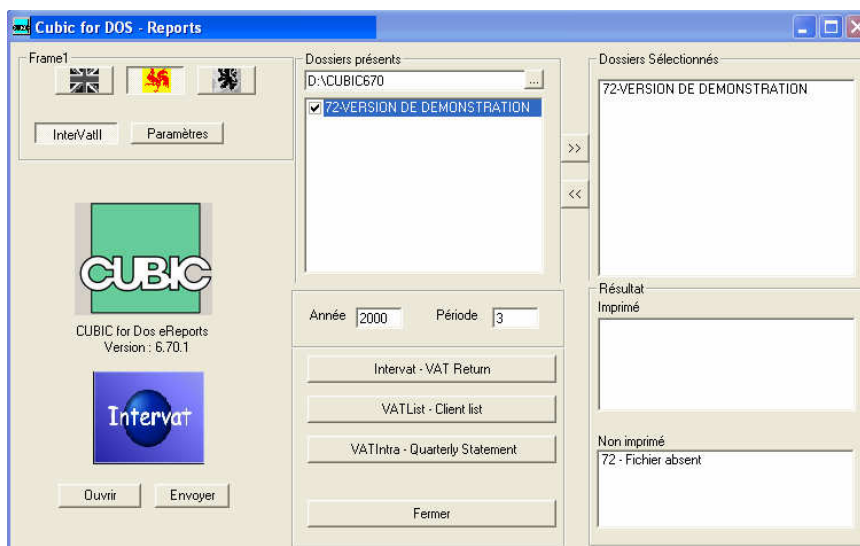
Cubic for DOS - Reports

Frame1

InterVatII
Paramètres

CUBIC

CUBIC for Dos eReports
Version : 6.70.1

Intervat

Ouvrir
Envoyer

Dossiers présents
D:\CUBIC670
...
72-VERSION DE DEMONSTRATION

>>
<<

Année 2000
Période 3

Intervat - VAT Return
VATList - Client list
VATIntra - Quarterly Statement

Fermer

Dossiers Sélectionnés
72-VERSION DE DEMONSTRATION

Résultat
Imprimé

Non imprimé
72 - Fichier absent